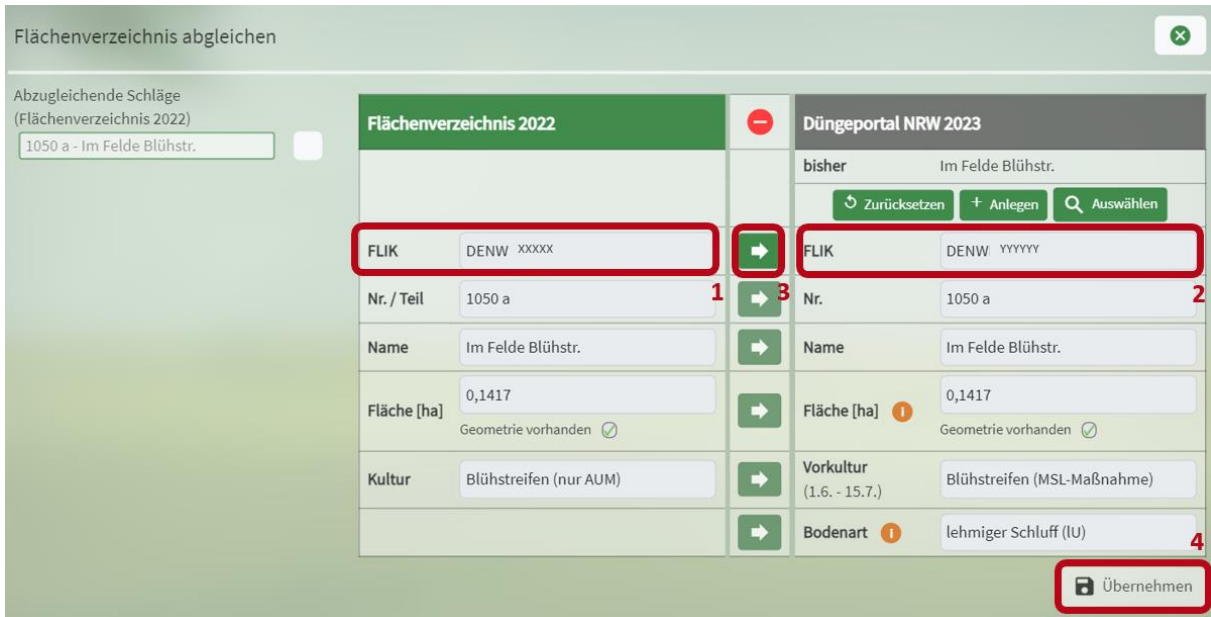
Flächenverzeichnis abgleichen

Abzugleichende Schläge (Flächenverzeichnis 2022)

1050 a - Im Felde Blühstr.

| Flächenverzeichnis 2022 | | | Düngeportal NRW 2023 | |
|---|---|---|---|---|
| | | | bisher | Im Felde Blühstr. |
| | | | Zurücksetzen + Anlegen Auswählen | |
| FLIK | DENW XXXXX | | FLIK | DENW YYYYY |
| Nr. / Teil | 1050 a | | Nr. | 1050 a |
| Name | Im Felde Blühstr. | | Name | Im Felde Blühstr. |
| Fläche [ha] | 0,1417 Geometrie vorhanden | | Fläche [ha] | 0,1417 Geometrie vorhanden |
| Kultur | Blühstreifen (nur AUM) | | Vorkultur (1.6. - 15.7.) | Blühstreifen (MSL-Maßnahme) |
| | | | Bodenart | lehmiger Schluff (lU) |

1 3 2 4

Übernehmen